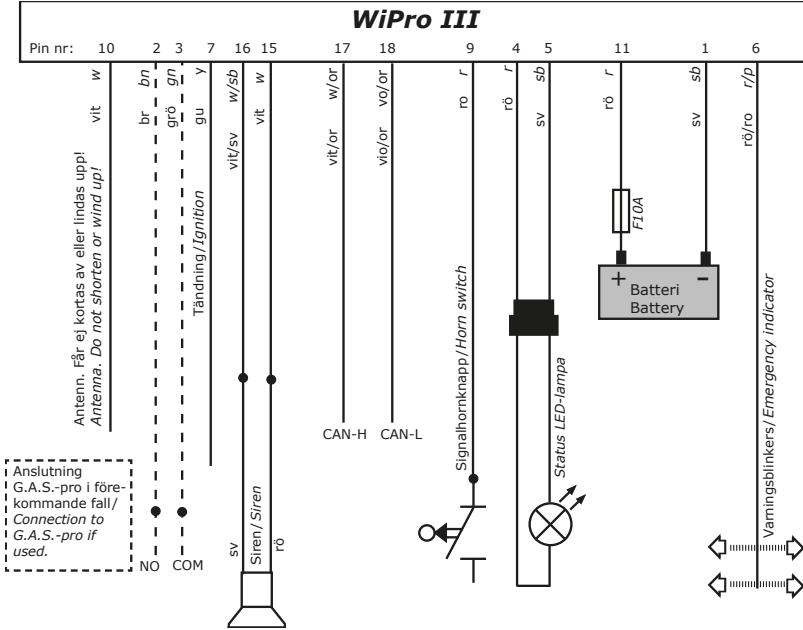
WiPro III

Pin nr: 10 2 3 7 16 15 17 18 9 4 5 11 1 6

w bn gn y w/sb w w/or vo/or r r sb r sb r/p

vit br grö gu vit/sv vit vit/or vio/or ro rö sv rö sv rö/ro

Antenn. Får ej kortas av eller lindas upp!
Antenna. Do not shorten or wind up!

Tändning/Ignition

CAN-H CAN-L

Signalhornknapp/Horn switch

Status LED-lampa

F10A

+ -
Batteri
Battery

Varningsblinkers/Emergency indicator

Anslutning G.A.S.-pro i förekommande fall/
Connection to G.A.S.-pro if used.

NO COM

sv Siren/Siren rö